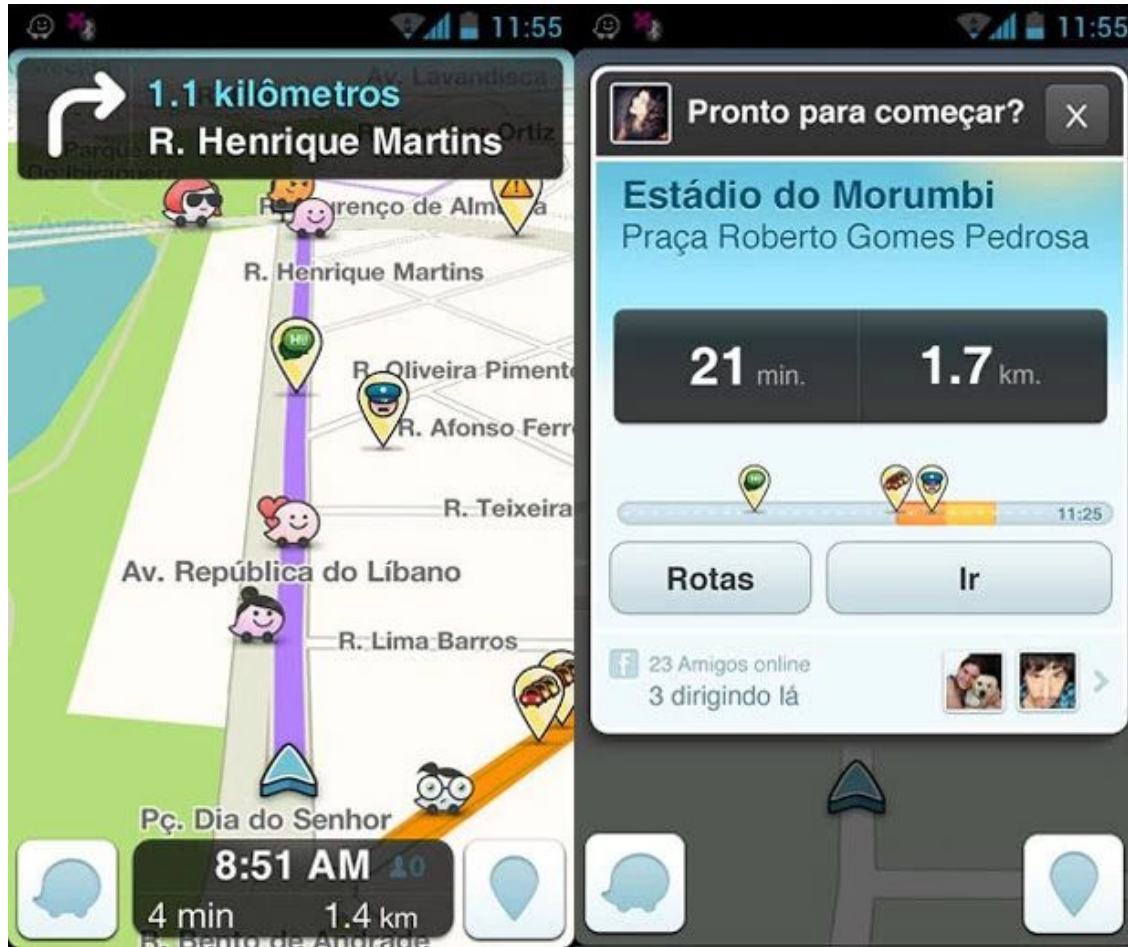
11:55

1.1 kilômetros
R. Henrique Martins

Av. Lavandisca
Ortiz
R. Lourenço de Almeida
R. Henrique Martins
R. Oliveira Pimente
R. Afonso Ferr
R. Teixeira
Av. República do Líbano
R. Lima Barros
Pç. Dia do Senhor
8:51 AM
4 min
1.4 km
R. Bento de Andrade

11:55

Pronto para começar?
X
Estádio do Morumbi
Praça Roberto Gomes Pedrosa
21 min.
1.7 km.
11:25
Rotas
Ir
23 Amigos online
3 dirigindo lá